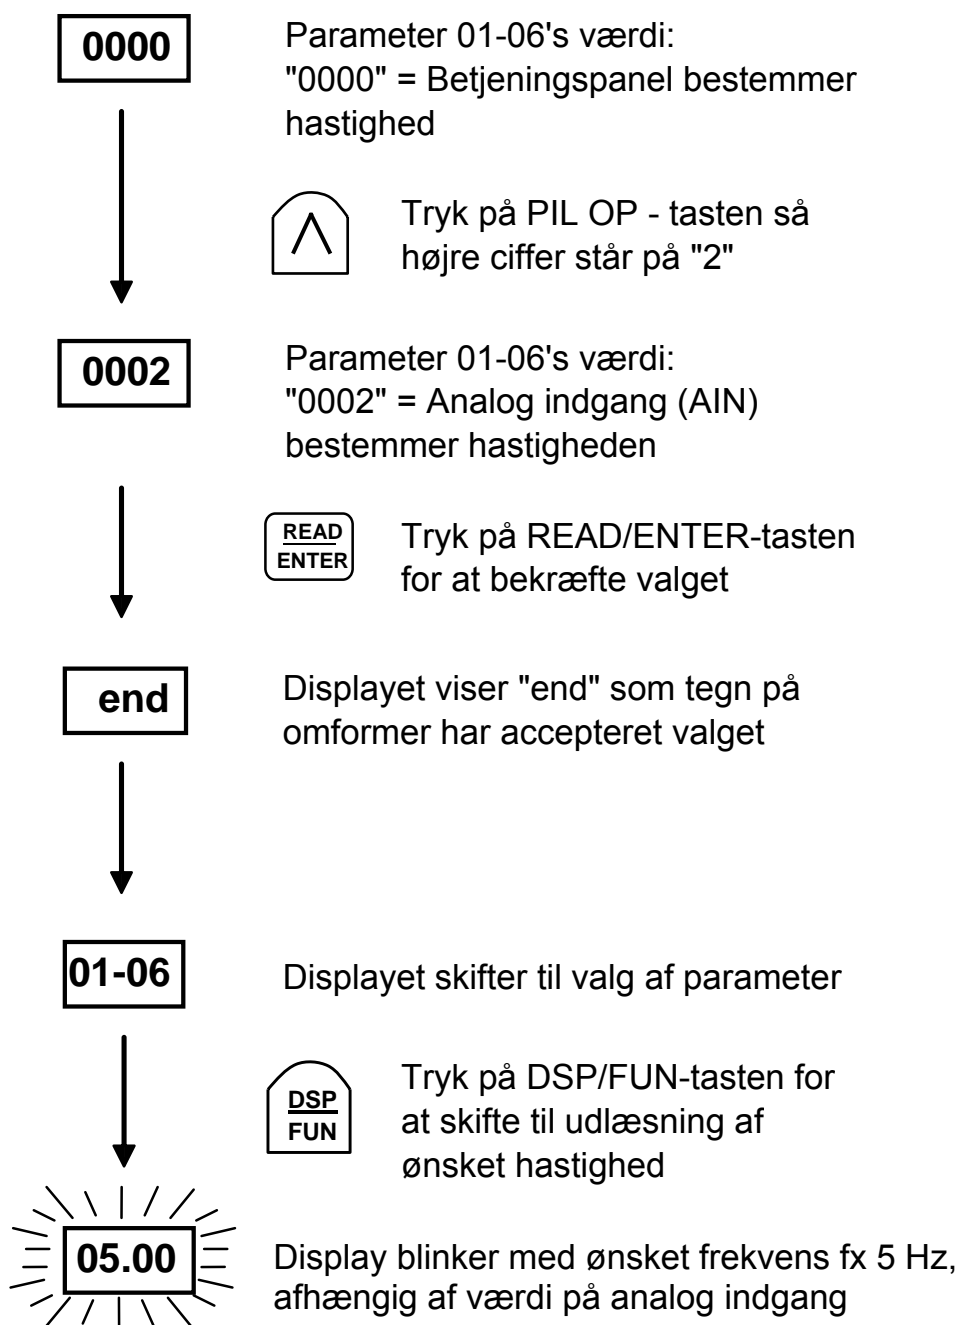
0000

Parameter 01-06's værdi:
"0000" = Betjeningspanel bestemmer hastighed

$\wedge$

Tryk på PIL OP - tasten så højre ciffer står på "2"

0002

Parameter 01-06's værdi:
"0002" = Analog indgang (AIN) bestemmer hastigheden

READ
ENTER

Tryk på READ/ENTER-tasten for at bekræfte valget

end

Displayet viser "end" som tegn på omformer har accepteret valget

01-06

Displayet skifter til valg af parameter

DSP
FUN

Tryk på DSP/FUN-tasten for at skifte til udlæsning af ønsket hastighed

05.00

Display blinker med ønsket frekvens fx 5 Hz, afhængig af værdi på analog indgang